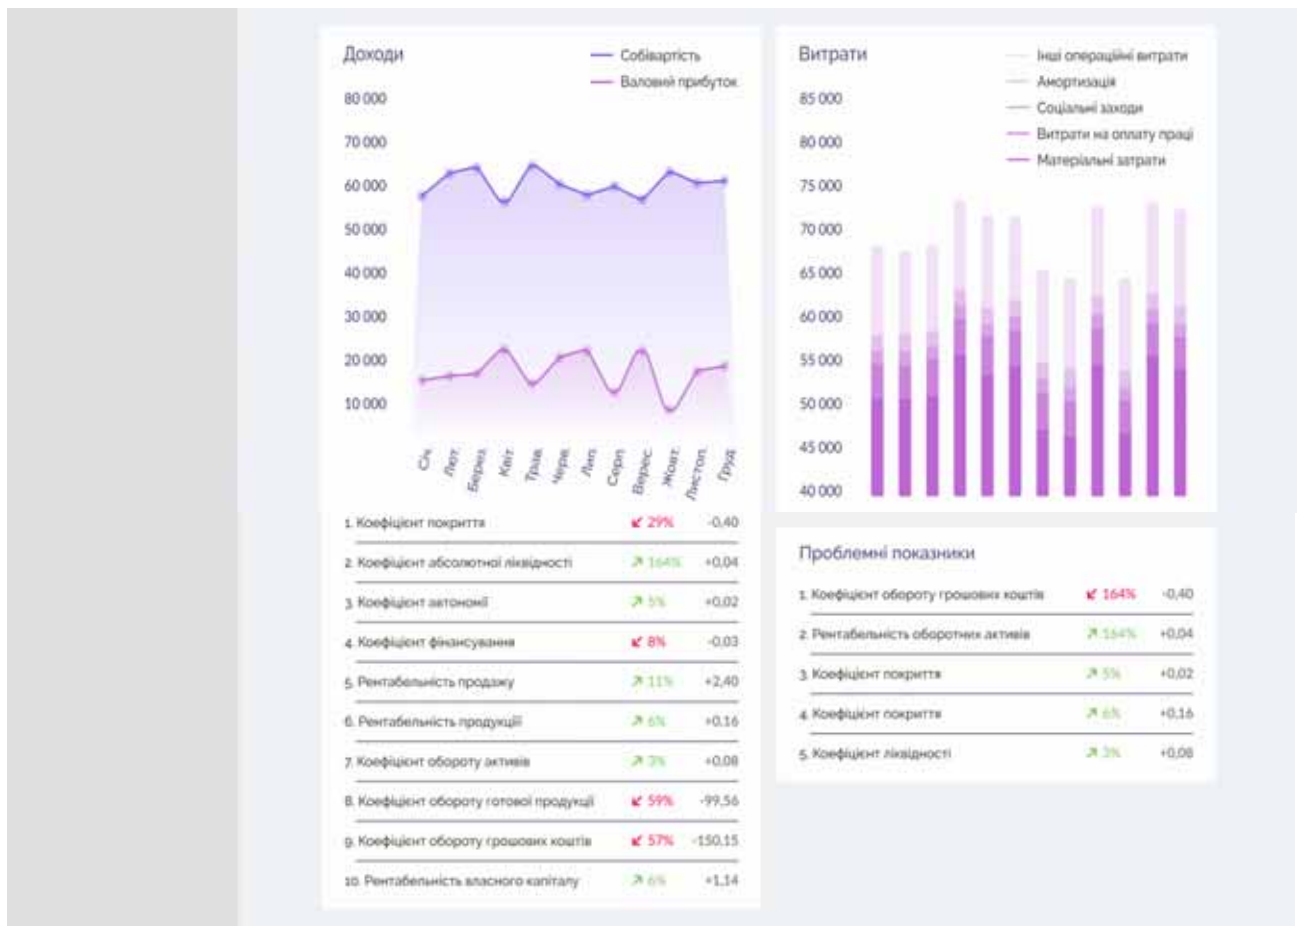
Доходи

Собівартість
Валовий прибуток

80 000
70 000
60 000
50 000
40 000
30 000
20 000
10 000

Січ
Лют
Берез
Квіт
Трав
Черв
Лип
Серп
Верес
Жовт
Листоп
Груд

Витрати

Інші операційні витрати
Амортизація
Соціальні заходи
Витрати на оплату праці
Матеріальні затрати

85 000
80 000
75 000
70 000
65 000
60 000
55 000
50 000
45 000
40 000

| | | |
|---|---|---|
| 1. Коефіцієнт покриття | ↙ 29% | -0,40 |
| 2. Коефіцієнт абсолютної ліквідності | ↗ 164% | +0,04 |
| 3. Коефіцієнт автономії | ↗ 5% | +0,02 |
| 4. Коефіцієнт фінансування | ↙ 8% | -0,03 |
| 5. Рентабельність продажу | ↗ 11% | +2,40 |
| 6. Рентабельність продукції | ↗ 6% | +0,16 |
| 7. Коефіцієнт обороту активів | ↗ 3% | +0,08 |
| 8. Коефіцієнт обороту готової продукції | ↙ 59% | -99,56 |
| 9. Коефіцієнт обороту грошових коштів | ↙ 57% | -150,15 |
| 10. Рентабельність власного капіталу | ↗ 6% | +1,14 |

Проблемні показники

| | | |
|---|---|---|
| 1. Коефіцієнт обороту грошових коштів | ↙ 164% | -0,40 |
| 2. Рентабельність оборотних активів | ↗ 164% | +0,04 |
| 3. Коефіцієнт покриття | ↗ 5% | +0,02 |
| 4. Коефіцієнт покриття | ↗ 6% | +0,16 |
| 5. Коефіцієнт ліквідності | ↗ 3% | +0,08 |